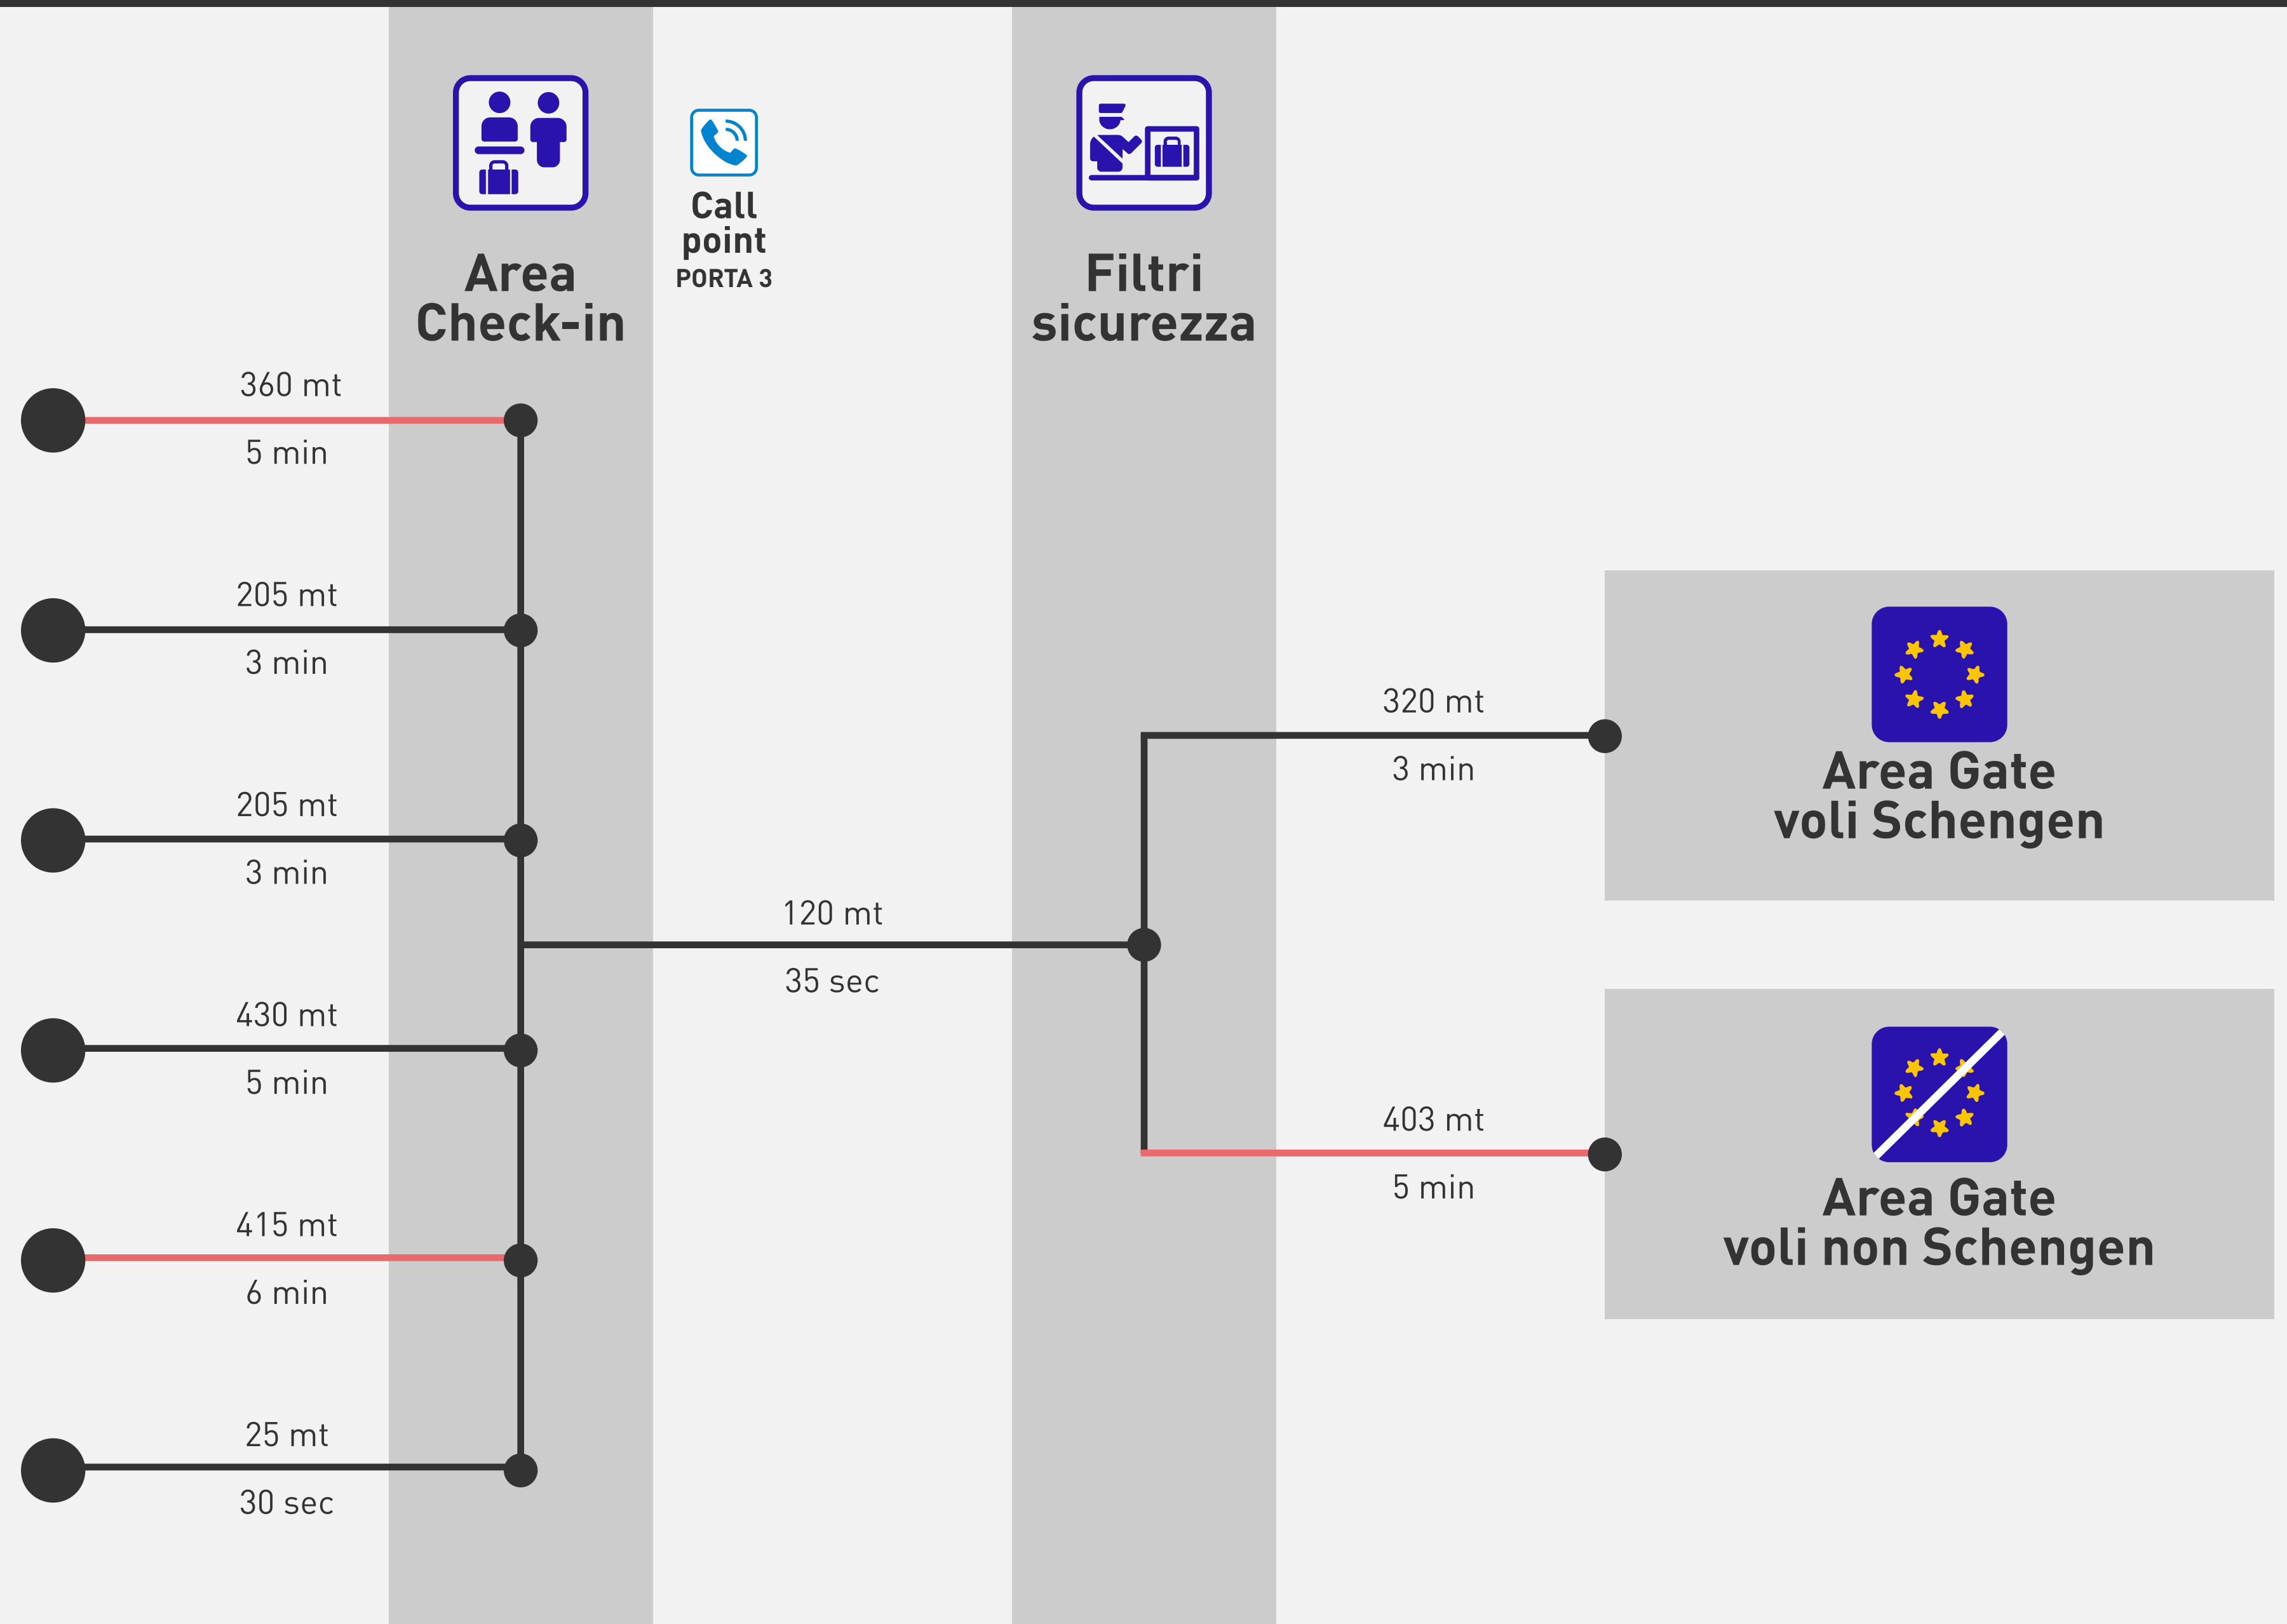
Area Check-in

Call point
PORTA 3

Filtri sicurezza

360 mt
5 min

205 mt
3 min

205 mt
3 min

430 mt
5 min

415 mt
6 min

25 mt
30 sec

120 mt
35 sec

320 mt
3 min

Area Gate voli Schengen

403 mt
5 min

Area Gate voli non Schengen